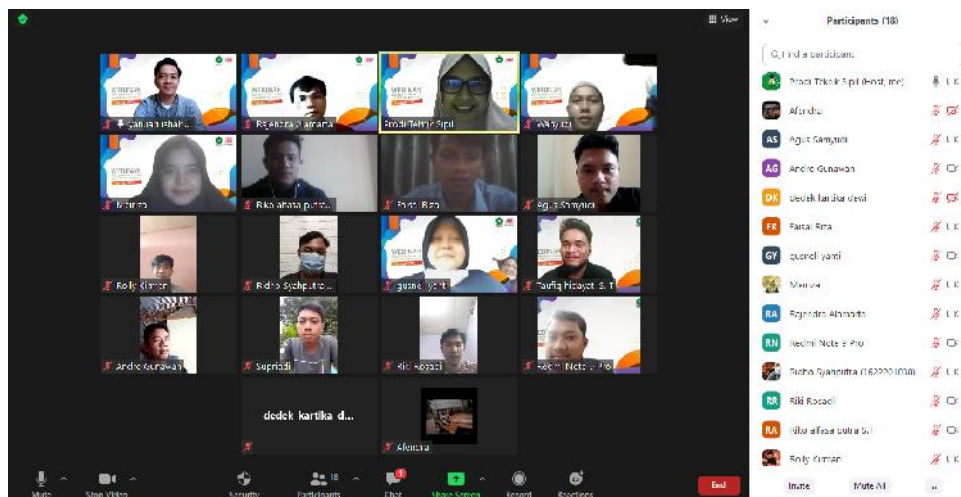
View

Participants (18)

Find a participant

Prodi Teknik Sipil (Host, me)

Afendra

AS Agus Samyudi

AG Andre Gunawan

DK dedek kartika dewi

FR Faisal Rita

GY guendi yanti

Mervia

RA Rajendra Alamarta

RN Redmi Note 8 Pro

Ridho Syahputra (162220030)

RR Riki Rosadi

RA Riko alfaisa putra S.T

Roily Kurnia

Invite Mute All

Prodi Teknik Sipil

Mervia

Riko alfaisa putr...

Faisal Rita

Agus Samyudi

Roily Kurnia

Ridho Syahputra...

guendi yanti

Taufiq Hidayat, S. T

Andre Gunawan

Supriadi

Riki Rosadi

Redmi Note 8 Pro

dedek kartika d...

Afendra

Mute Stop Video Security Participants 18 Chat Share Screen Record Reactions End